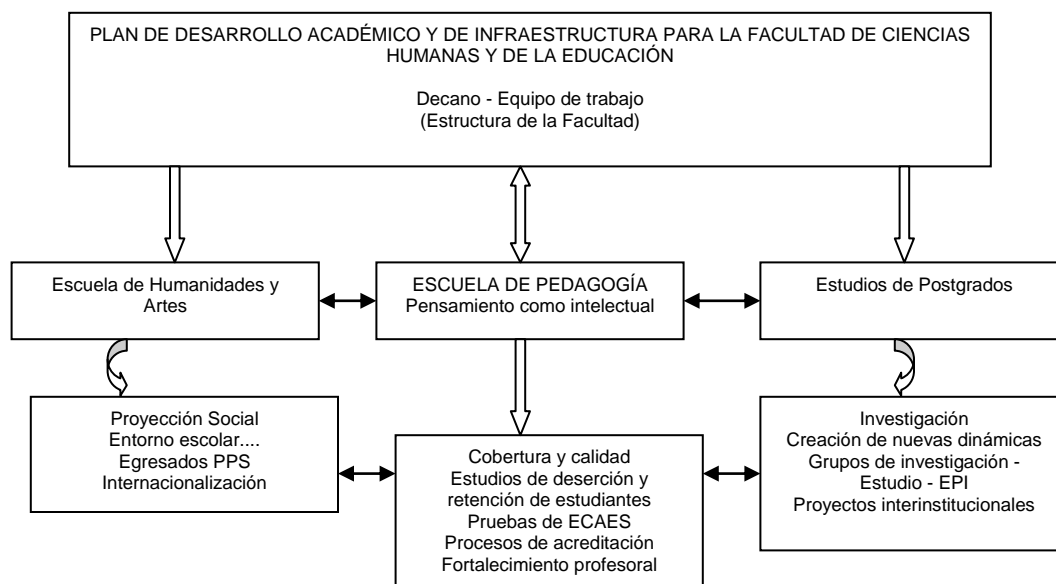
PLAN DE DESARROLLO ACADÉMICO Y DE INFRAESTRUCTURA PARA LA FACULTAD DE CIENCIAS HUMANAS Y DE LA EDUCACIÓN

Decano - Equipo de trabajo
(Estructura de la Facultad)

Escuela de Humanidades y Artes

ESCUELA DE PEDAGOGÍA
Pensamiento como intelectual

Estudios de Postgrados

Proyección Social
Entorno escolar....
Egresados PPS
Internacionalización

Cobertura y calidad
Estudios de deserción y retención de estudiantes
Pruebas de ECAES
Procesos de acreditación
Fortalecimiento profesoral

Investigación
Creación de nuevas dinámicas
Grupos de investigación - Estudio - EPI
Proyectos interinstitucionales